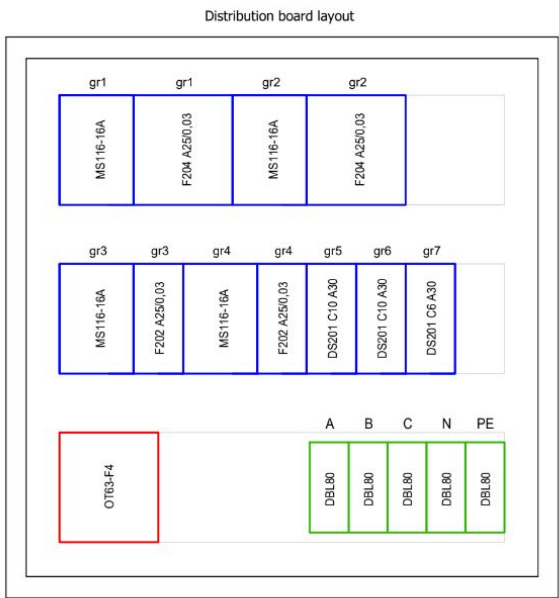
Distribution board layout

gr1 gr1 gr2 gr2

MS116-16A

F204 A25/0,03

MS116-16A

F204 A25/0,03

gr3 gr3 gr4 gr4 gr5 gr6 gr7

MS116-16A

F202 A25/0,03

MS116-16A

F202 A25/0,03

DS201 C10 A30

DS201 C10 A30

DS201 C6 A30

A B C N PE

OT63-F4

DBL80

DBL80

DBL80

DBL80

DBL80